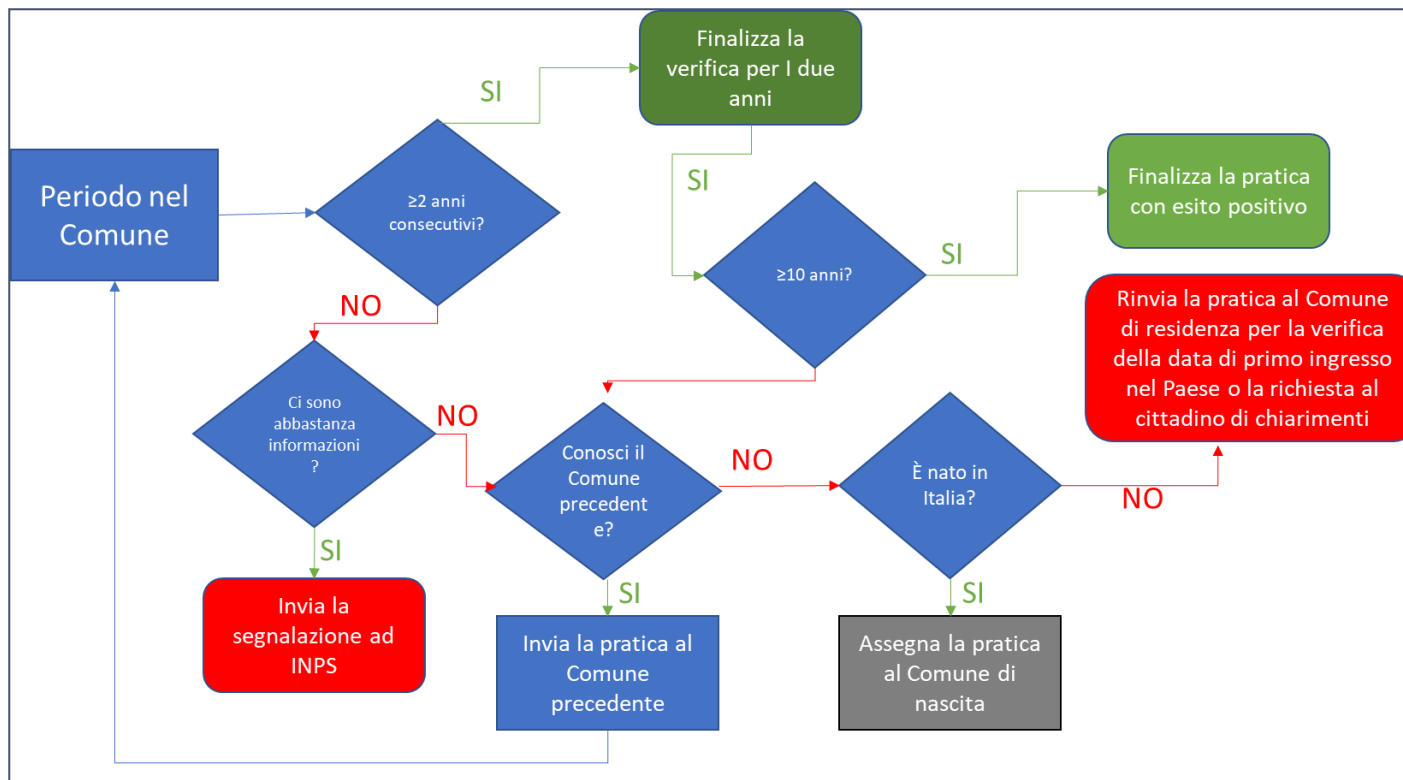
Periodo nel Comune

≥2 anni consecutivi?

SI

Finalizza la verifica per I due anni

SI

≥10 anni?

SI

Finalizza la pratica con esito positivo

NO

Ci sono abbastanza informazioni ?

NO

Conosci il Comune precedent e?

NO

È nato in Italia?

NO

Rinvia la pratica al Comune di residenza per la verifica della data di primo ingresso nel Paese o la richiesta al cittadino di chiarimenti

SI

Invia la segnalazione ad INPS

SI

Invia la pratica al Comune precedente

SI

Assegna la pratica al Comune di nascita